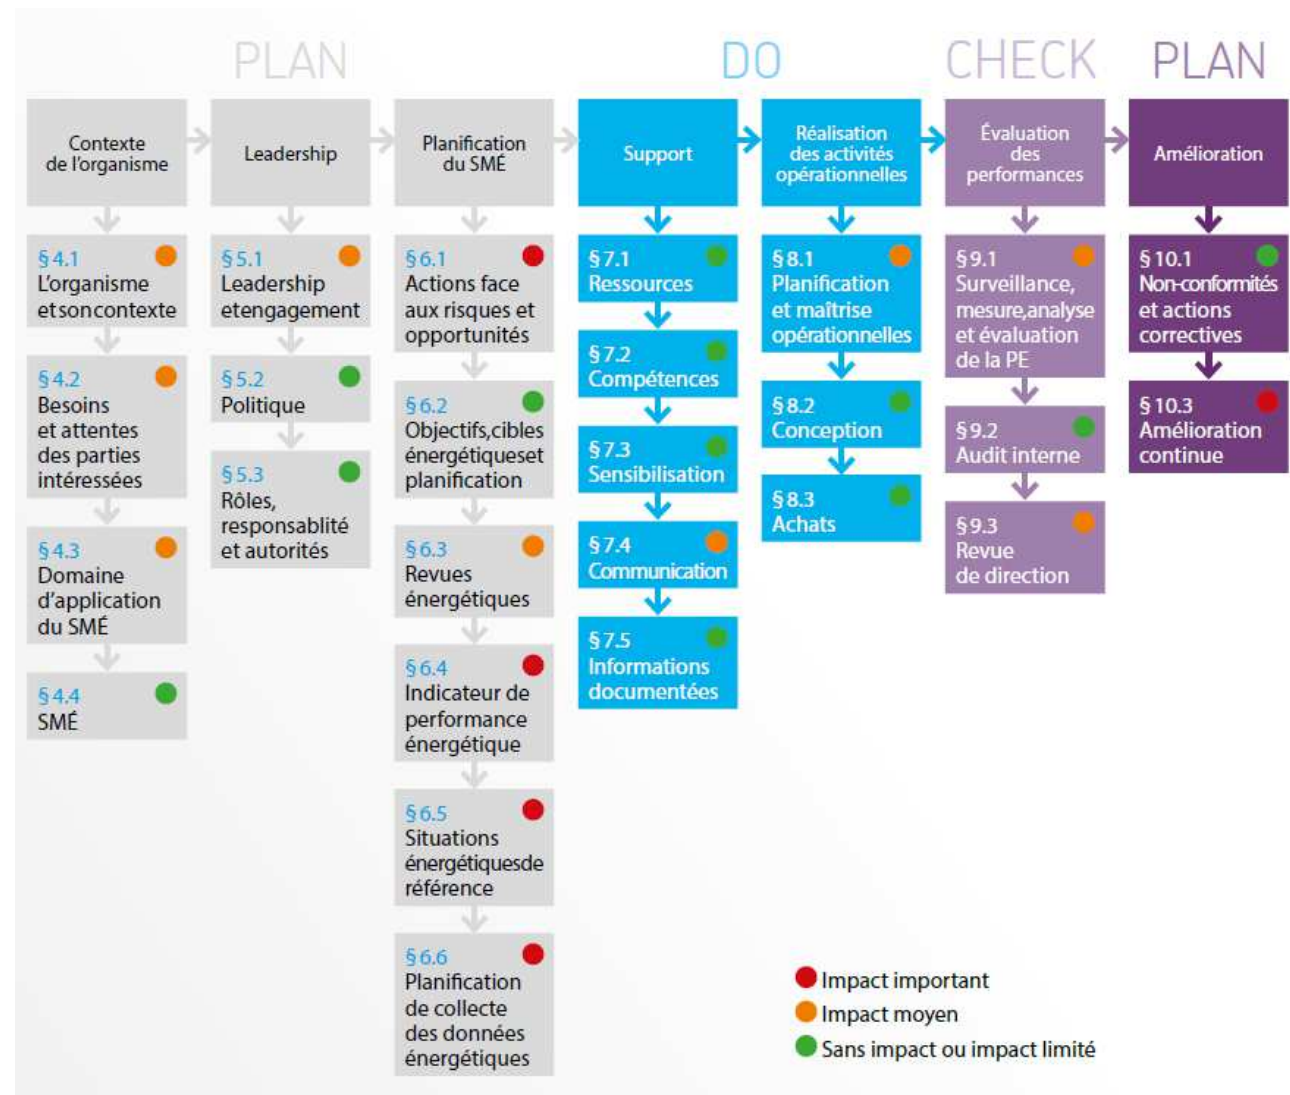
PLAN

DO

CHECK

PLAN

Contexte de l'organisme

§ 4.1
L'organisme etsoncontexte

§ 4.2
Besoins et attentes des parties intéressées

§ 4.3
Domaine d'application du SMÉ

§ 4.4
SMÉ

Leadership

§ 5.1
Leadership etengagement

§ 5.2
Politique

§ 5.3
Rôles, responsablité et autorités

Planification du SMÉ

§ 6.1
Actions face aux risques et opportunités

§ 6.2
Objectifs,cibles énergétiqueset planification

§ 6.3
Revues énergétiques

§ 6.4
Indicateur de performance énergétique

§ 6.5
Situations énergétiquesde référence

§ 6.6
Planification de collecte des données énergétiques

Support

§ 7.1
Ressources

§ 7.2
Compétences

§ 7.3
Sensibilisation

§ 7.4
Communication

§ 7.5
Informations documentées

Réalisation des activités opérationnelles

§ 8.1
Planification et maîtrise opérationnelles

§ 8.2
Conception

§ 8.3
Achats

Évaluation des performances

§ 9.1
Surveillance, mesure,analyse et évaluation de la PE

§ 9.2
Audit interne

§ 9.3
Revue de direction

Amélioration

§ 10.1
Non-conformités et actions correctives

§ 10.3
Amélioration continue

Impact important
Impact moyen
Sans impact ou impact limité